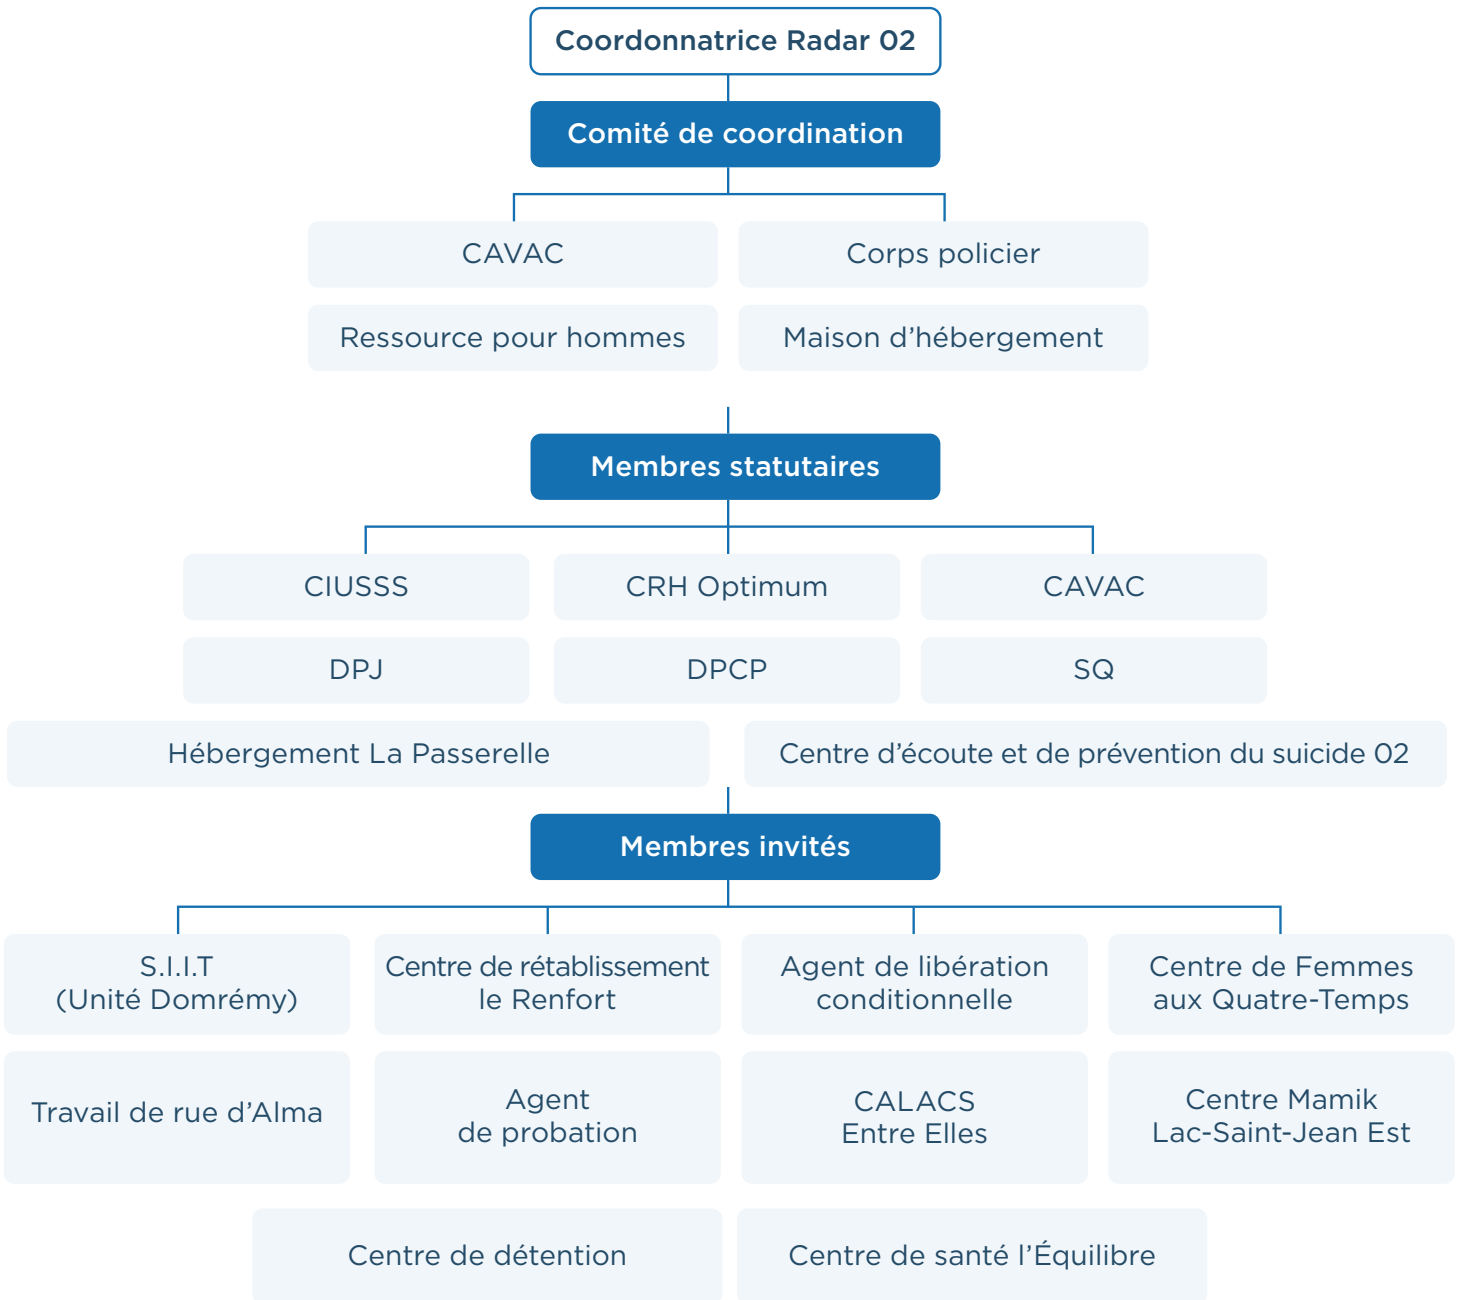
Coordonnatrice Radar 02

Comité de coordination

CAVAC

Corps policier

Ressource pour hommes

Maison d'hébergement

Membres statutaires

CIUSSS

CRH Optimum

CAVAC

DPJ

DPCP

SQ

Hébergement La Passerelle

Centre d'écoute et de prévention du suicide 02

Membres invités

S.I.I.T
(Unité Domrémy)

Centre de rétablissement le Renfort

Agent de libération conditionnelle

Centre de Femmes aux Quatre-Temps

Travail de rue d'Alma

Agent de probation

CALACS Entre Elles

Centre Mamik Lac-Saint-Jean Est

Centre de détention

Centre de santé l'Équilibre